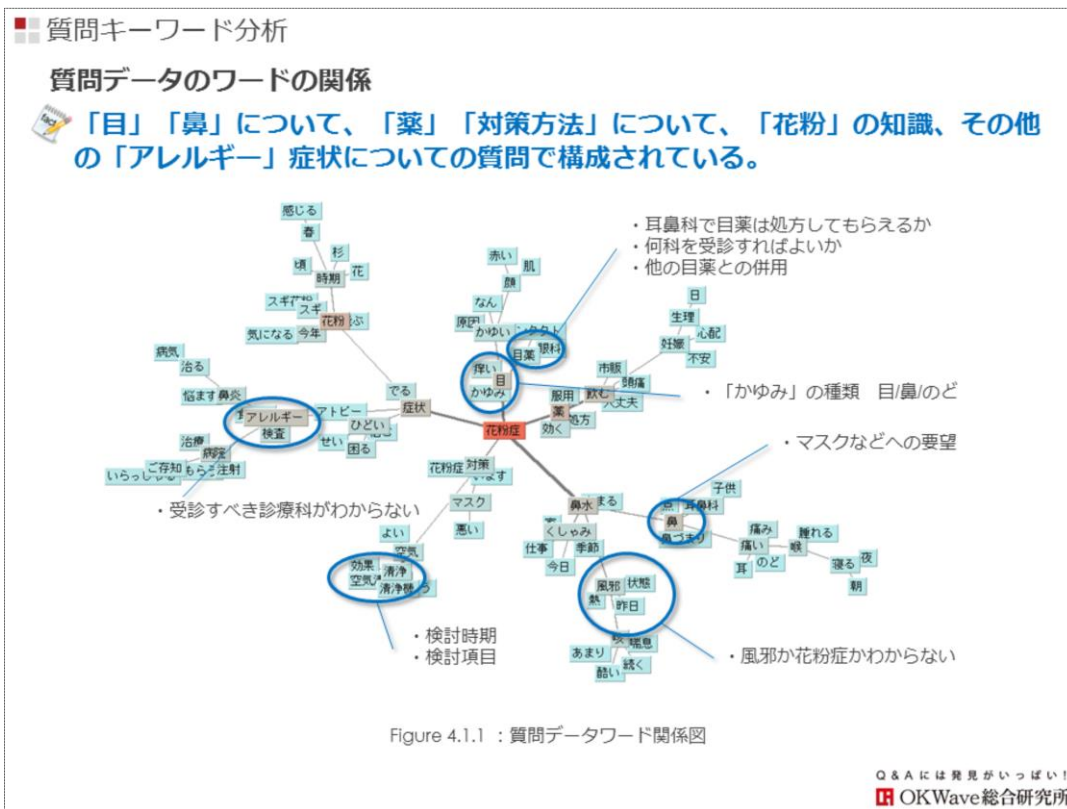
質問キーワード分析

質問データのワードの関係

「目」「鼻」について、「薬」「対策方法」について、「花粉」の知識、その他の「アレルギー」症状についての質問で構成されている。

感じる
春
杉
頃
時期
花
スギ花粉
スギ
花粉
気になる
今年
病気
治る
悩ます
鼻炎
アレルギー
検査
治療
病院
ご存知
もらう
注射
いらっしゃる
でる
症状
アトピー
ひどい
せい
困る
赤い
肌
顔
なん
原因
かゆい
目薬
眼科
痒い
目
かゆみ
花粉症
服用
飲む
頭痛
市販
大丈夫
薬
効く
処方
日
生理
心配
妊娠
不安
花粉症
対策
マスク
悪い
よい
空気
効果
清浄
空気清浄機
清浄機
鼻水
くしゃみ
仕事
季節
今日
風邪
状態
熱
昨日
あまり
咳
続く
酷い
子供
耳鼻科
鼻
鼻づまり
痛み
痛い
眠れる
喉
耳
のど
寝る
夜
朝

・耳鼻科で目薬は処方してもらえるか
・何科を受診すればよいか
・他の目薬との併用

・「かゆみ」の種類　目/鼻/のど

・マスクなどへの要望

・受診すべき診療科がわからない

・検討時期
・検討項目

・風邪か花粉症かわからない

Figure 4.1.1 ：質問データワード関係図

Q&Aには発見がいっぱい!
OKWave総合研究所